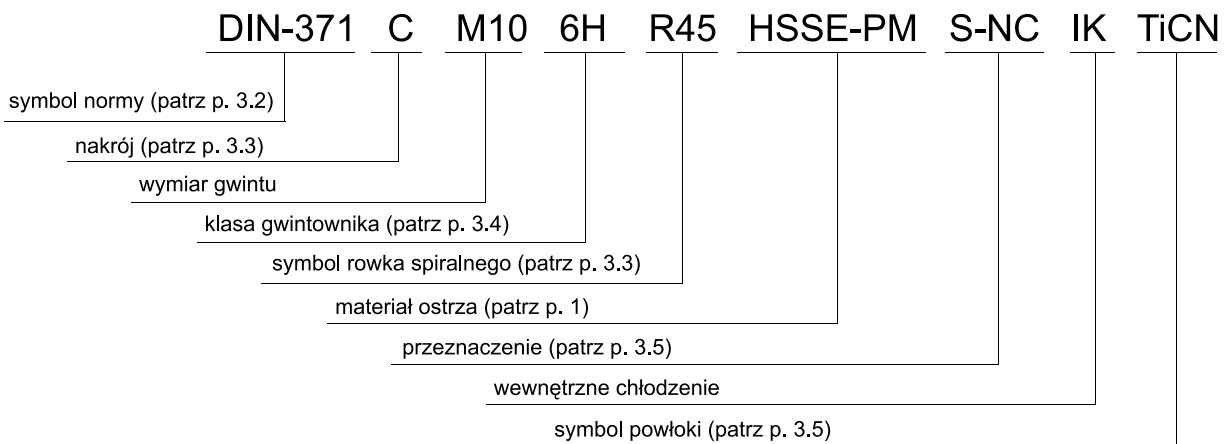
DIN-371 C M10 6H R45 HSSE-PM S-NC IK TiCN

symbol normy (patrz p. 3.2)

nakrój (patrz p. 3.3)

wymiar gwintu

klasa gwintownika (patrz p. 3.4)

symbol rowka spiralnego (patrz p. 3.3)

materiał ostrza (patrz p. 1)

przeznaczenie (patrz p. 3.5)

wewnętrzne chłodzenie

symbol powłoki (patrz p. 3.5)